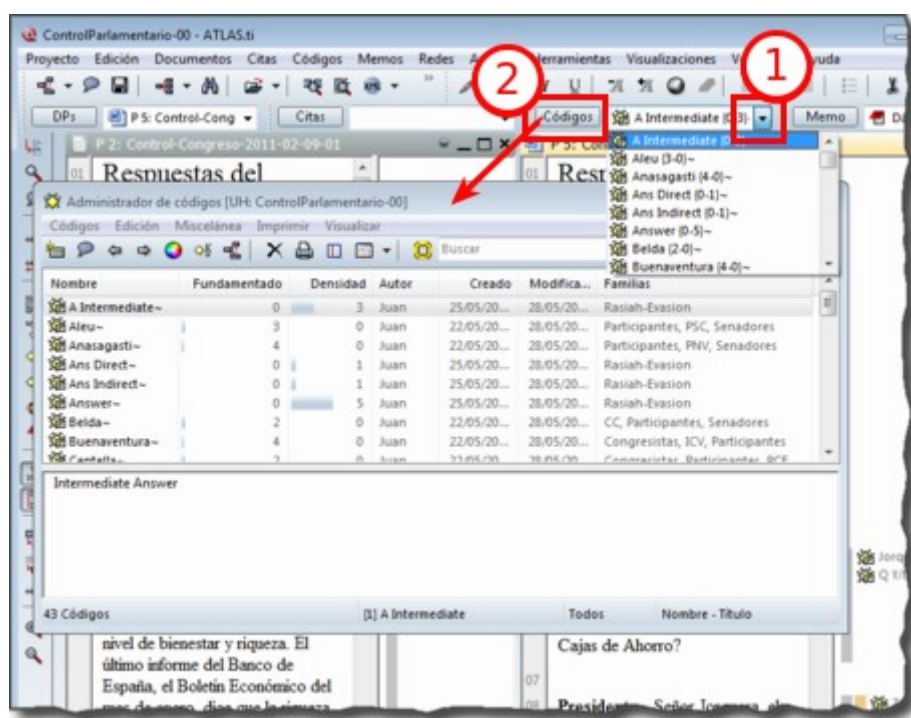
ControlParlamentario-00 - ATLAS.ti

Proyecto Edición Documentos Citas Códigos Memos Redes A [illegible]erramientas Visualizaciones V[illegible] yuda

DPs P 5: Control-Cong Citas Códigos A Intermediate (0-3) Memo D

2 1

P 2: Control-Congreso-2011-02-09-01

01 Respuestas del

P 5: Con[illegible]

01 Rest

A Intermediate (0-3)
Aleu (3-0)~
Anasagasti (4-0)~
Ans Direct (0-1)~
Ans Indirect (0-1)~
Answer (0-5)~
Belda (2-0)~
Buenaventura (4-0)~

Administrador de códigos [UH: ControlParlamentario-00]

Códigos Edición Miscelánea Imprimir Visualizar

Buscar

| Nombre | Fundamentado | Densidad | Autor | Creado | Modifica... | Familias |
|---|---|---|---|---|---|---|
| A Intermediate~ | 0 | 3 | Juan | 25/05/20... | 28/05/20... | Rasiah-Evasion |
| Aleu~ | 3 | 0 | Juan | 22/05/20... | 28/05/20... | Participantes, PSC, Senadores |
| Anasagasti~ | 4 | 0 | Juan | 22/05/20... | 28/05/20... | Participantes, PNV, Senadores |
| Ans Direct~ | 0 | 1 | Juan | 25/05/20... | 28/05/20... | Rasiah-Evasion |
| Ans Indirect~ | 0 | 1 | Juan | 25/05/20... | 28/05/20... | Rasiah-Evasion |
| Answer~ | 0 | 5 | Juan | 25/05/20... | 28/05/20... | Rasiah-Evasion |
| Belda~ | 2 | 0 | Juan | 22/05/20... | 28/05/20... | CC, Participantes, Senadores |
| Buenaventura~ | 4 | 0 | Juan | 22/05/20... | 28/05/20... | Congresistas, ICV, Participantes |
| Cantelta~ | 2 | 0 | Juan | 22/05/20... | 28/05/20... | Congresistas, Participantes, PCE |

Intermediate Answer

43 Códigos [1] A Intermediate Todos Nombre - Titulo

nivel de bienestar y riqueza. El último informe del Banco de España, el Boletín Económico del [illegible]

Cajas de Ahorro?

07
08 Presidente. Señor Jorquera, el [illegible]

Jorq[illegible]
Q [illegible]